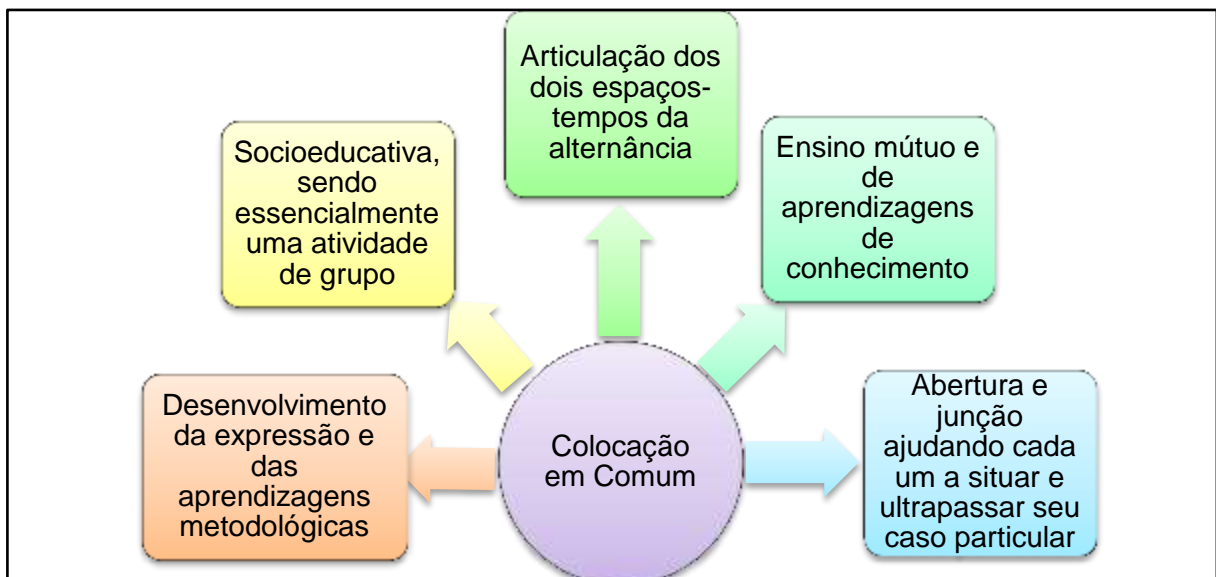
Articulação dos dois espaços-tempos da alternância

Socioeducativa, sendo essencialmente uma atividade de grupo

Ensino mútuo e de aprendizagens de conhecimento

Desenvolvimento da expressão e das aprendizagens metodológicas

Colocação em Comum

Abertura e junção ajudando cada um a situar e ultrapassar seu caso particular